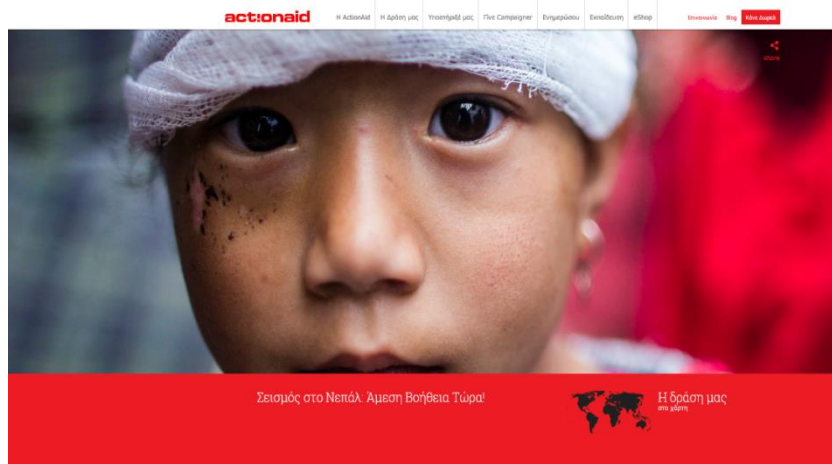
actionaid

Η ActionAid | Η Δράση μας | Υποστήριξέ μας | Γίνε Campaigner | Ενημερώσου | Εκπαίδευση | eShop

Επικοινωνία | Blog | Κάνε Δωρεά

Share

Σεισμός στο Νεπάλ: Άμεση Βοήθεια Τώρα!

Η δράση μας
στο χάρτη